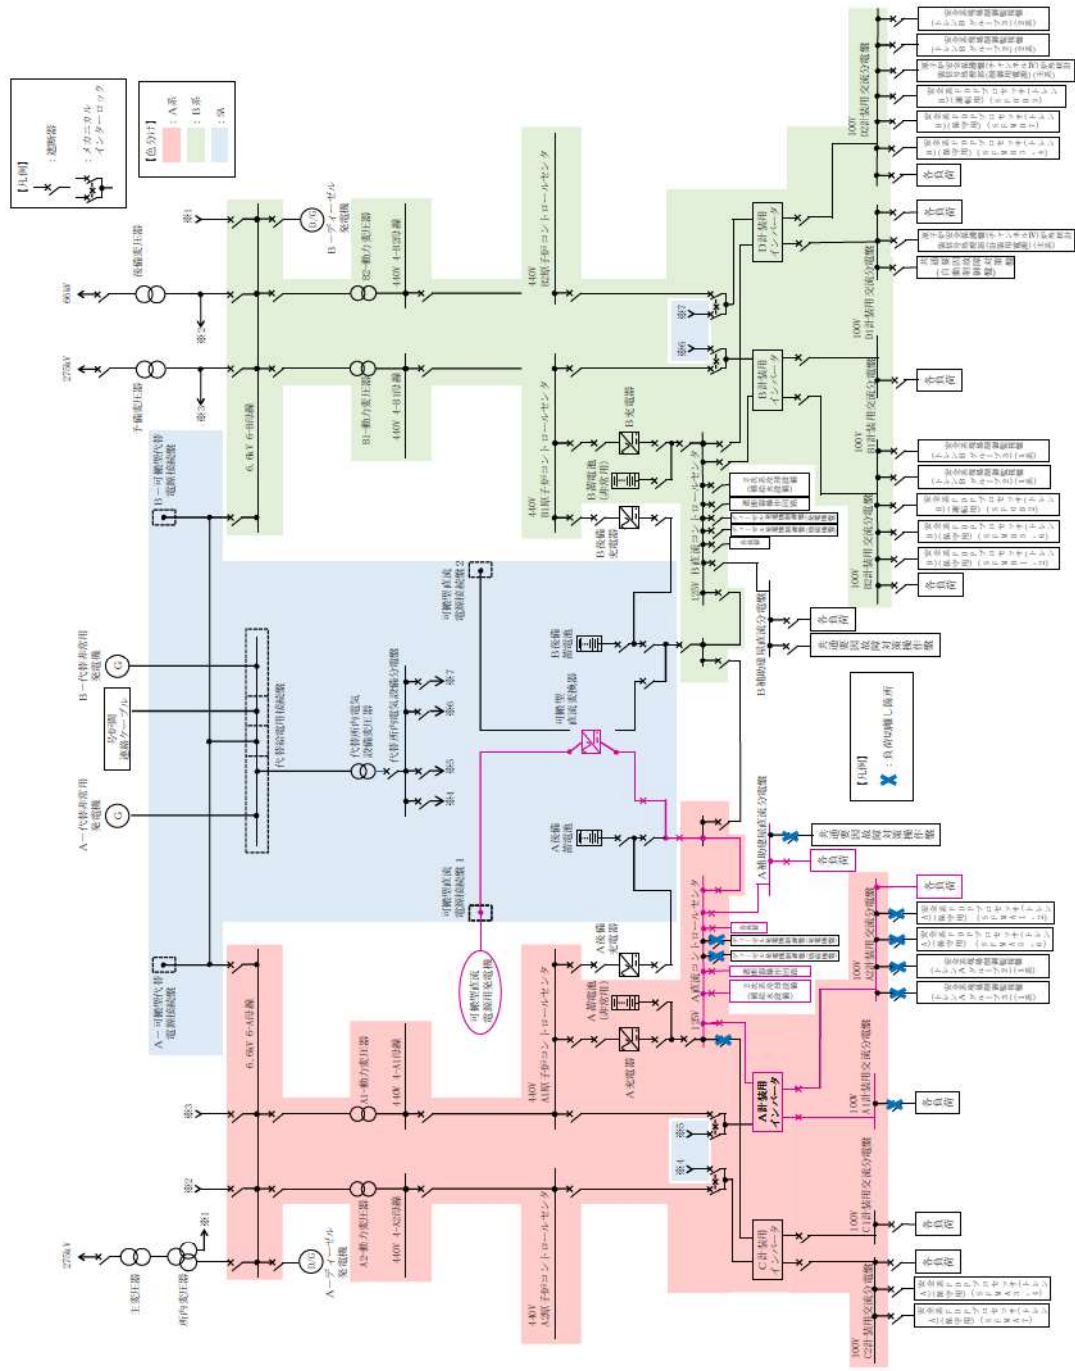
【凡例】
：遮断器
：メカニカルインターロック

【色分け】
：A系
：B系
：共

【凡例】
：負荷切り離し箇所

66kV
275kV
275kV
起動変圧器
予備変圧器
主変圧器
所内変圧器
※1
※2
※3
※1
※2
※3
B－ディーゼル発電機
A－ディーゼル発電機
D/G
D/G
6.9kV 6-B母線
6.9kV 6-A母線
B1-動力変圧器
B2-動力変圧器
A1-動力変圧器
A2-動力変圧器
440V 4-B1母線
440V 4-B2母線
440V 4-A1母線
440V 4-A2母線
440V B1原子炉コントロールセンタ
440V B2原子炉コントロールセンタ
440V A1原子炉コントロールセンタ
440V A2原子炉コントロールセンタ
B－可搬型代替電源接続盤
A－可搬型代替電源接続盤
B－代替非常用発電機
A－代替非常用発電機
G
G
号炉間連絡ケーブル
代替所内電源用接続盤
代替所内電気設備変圧器
代替所内電気設備分電盤
※4
※5
※6
※7
可搬型直流電源接続盤1
可搬型直流電源接続盤2
可搬型直流電源用発電機
可搬型直流変換器
B充電器
B蓄電池（非常用）
B後備充電器
B後備蓄電池
A充電器
A蓄電池（非常用）
A後備充電器
A後備蓄電池
125V B直流コントロールセンタ
125V A直流コントロールセンタ
B補助建屋直流分電盤
A補助建屋直流分電盤
各負荷
共通要因故障対策操作盤
※6
※7
※4
※5
B計装用インバータ
D計装用インバータ
A計装用インバータ
C計装用インバータ
100V B計装用交流分電盤
100V B2計装用交流分電盤
100V D計装用交流分電盤
100V D2計装用交流分電盤
100V A計装用交流分電盤
100V A2計装用交流分電盤
100V C計装用交流分電盤
100V C2計装用交流分電盤
各負荷
安全保護系プロセスキャビネット
安全保護系計装盤
原子炉安全保護盤
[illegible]